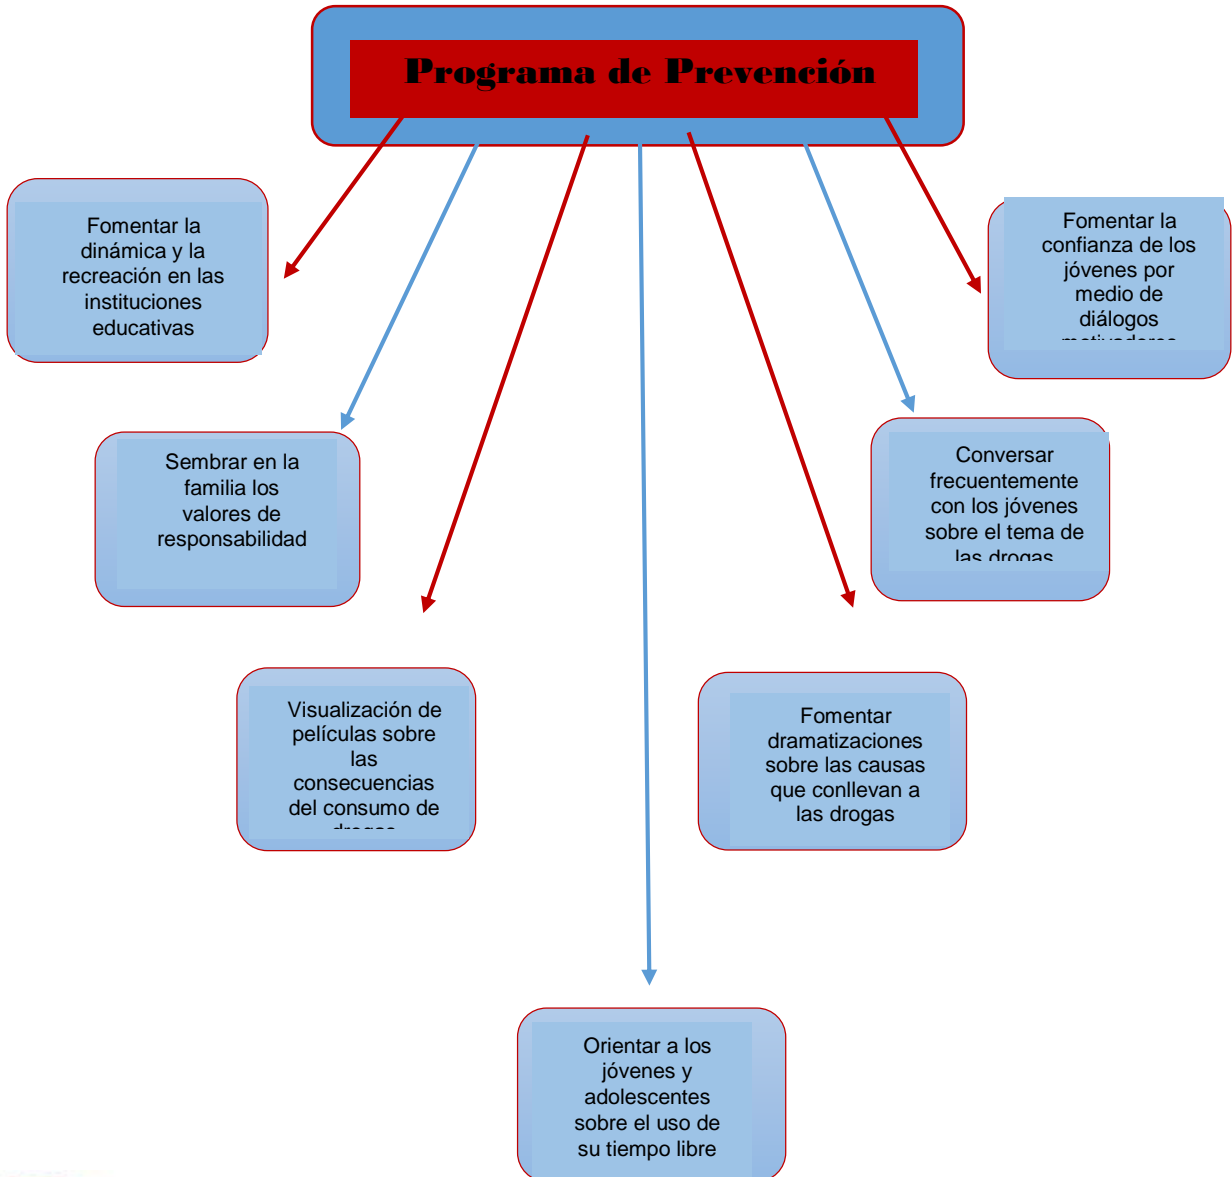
Programa de Prevención

Fomentar la dinámica y la recreación en las instituciones educativas

Fomentar la confianza de los jóvenes por medio de diálogos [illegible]

Sembrar en la familia los valores de responsabilidad

Conversar frecuentemente con los jóvenes sobre el tema de las drogas

Visualización de películas sobre las consecuencias del consumo de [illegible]

Fomentar dramatizaciones sobre las causas que conllevan a las drogas

Orientar a los jóvenes y adolescentes sobre el uso de su tiempo libre